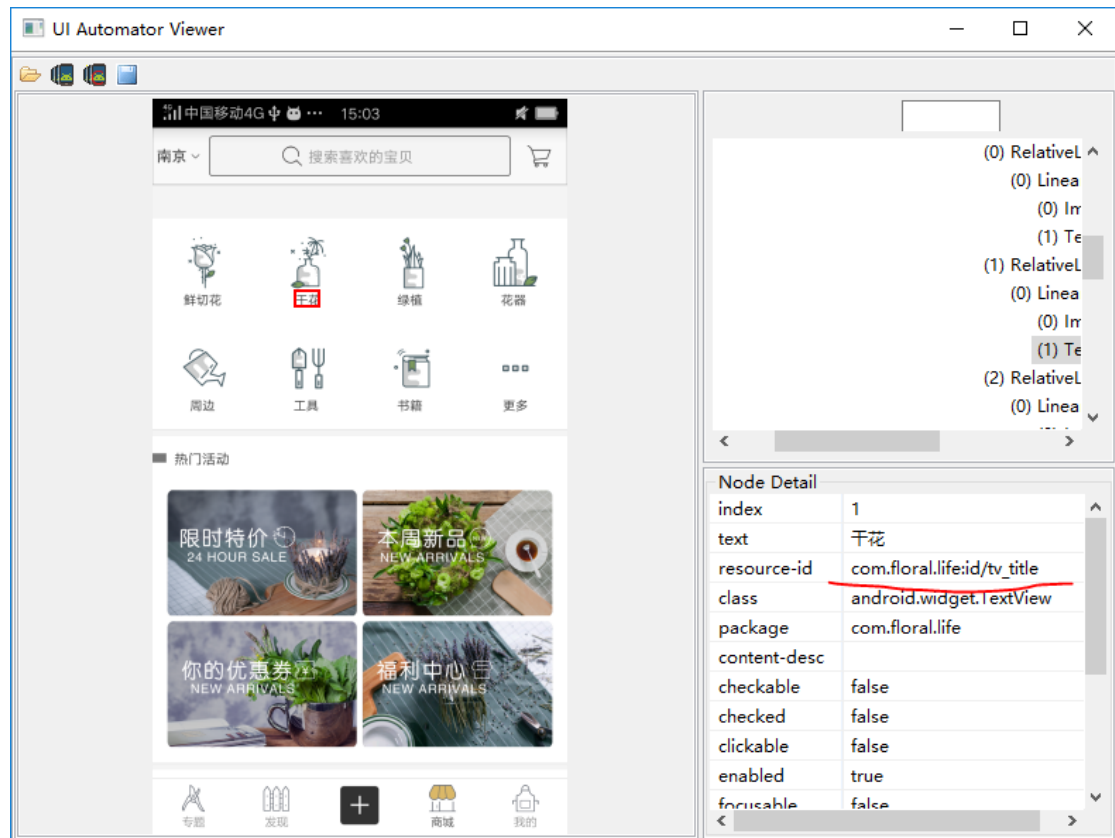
UI Automator Viewer

中国移动4G ··· 15:03

南京 搜索喜欢的宝贝

鲜切花 干花 绿植 花器

周边 工具 书籍 更多

热门活动

限时特价
24 HOUR SALE

本周新品
NEW ARRIVALS

你的优惠券
NEW ARRIVALS

福利中心
NEW ARRIVALS

专题 发现 + 商城 我的

(0) RelativeL
(0) Linea
(0) Im
(1) Te
(1) RelativeL
(0) Linea
(0) Im
(1) Te
(2) RelativeL
(0) Linea

Node Detail

| | |
|---|---|
| index | 1 |
| text | 干花 |
| resource-id | com.floral.life:id/tv_title |
| class | android.widget.TextView |
| package | com.floral.life |
| content-desc | |
| checkable | false |
| checked | false |
| clickable | false |
| enabled | true |
| focusable | false |